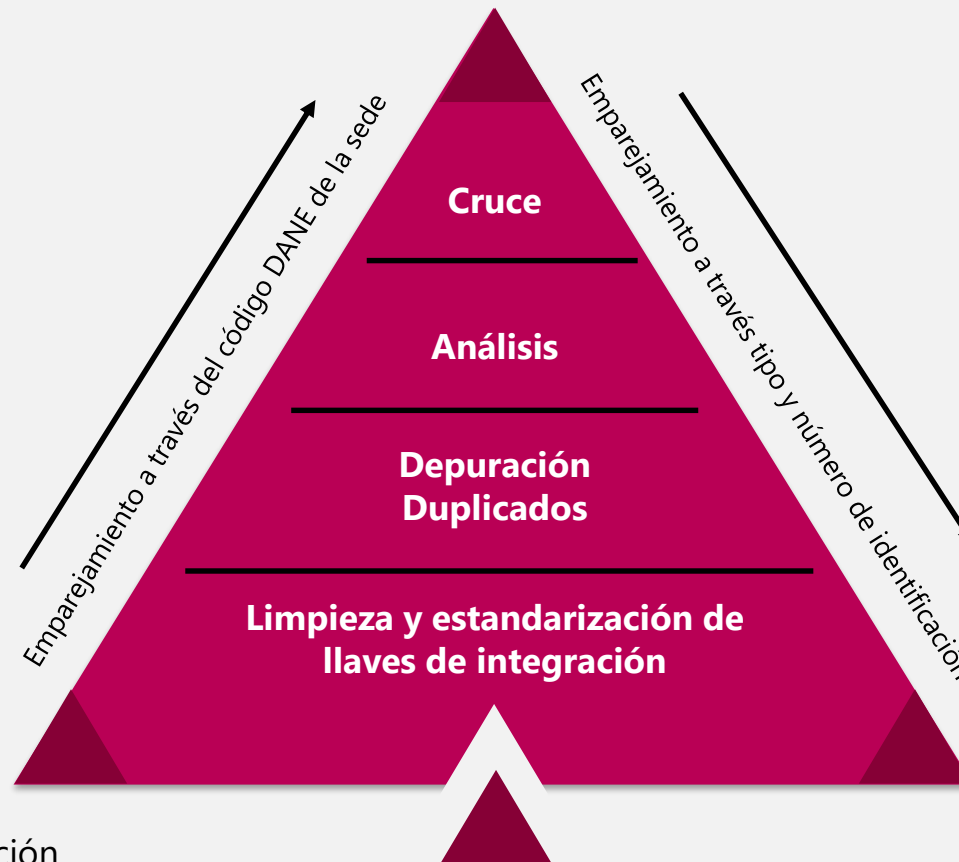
Emparejamiento a través del código DANE de la sede

Cruce

Análisis

Depuración
Duplicados

Limpieza y estandarización de llaves de integración

Emparejamiento a través tipo y número de identificació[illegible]

ción